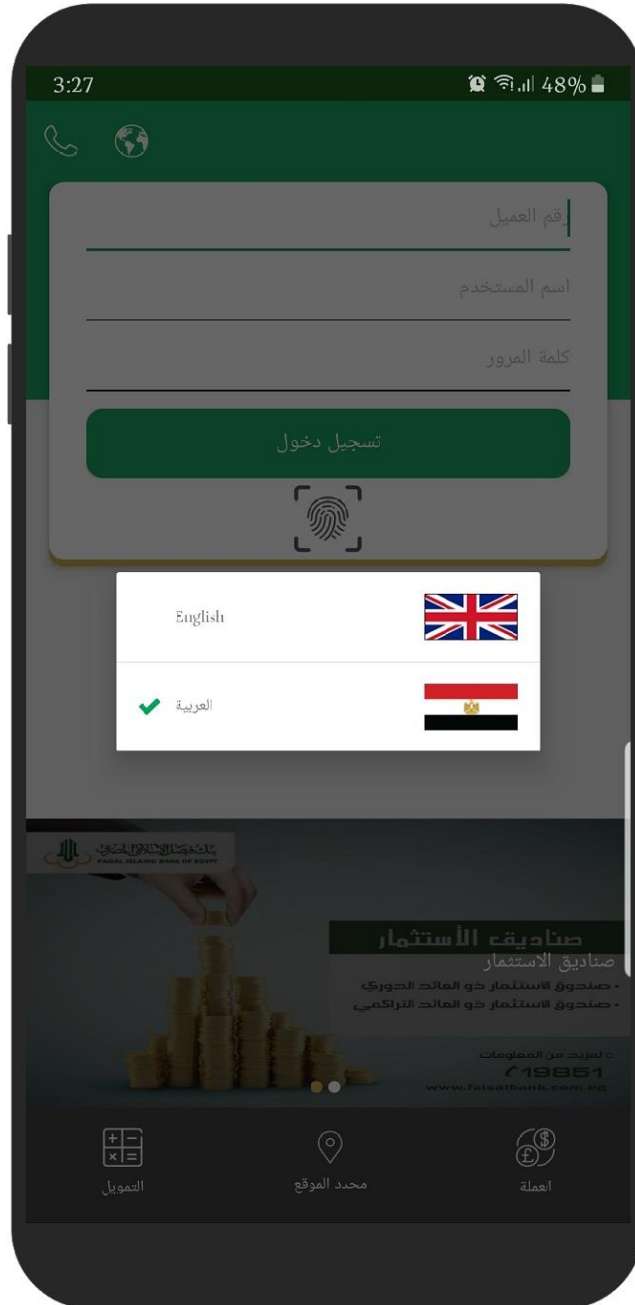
3:27
48%

رقم العميل
اسم المستخدم
كلمة المرور
تسجيل دخول

English
العربية

بنك فيصل الإسلامي المصري
FAISAL ISLAMIC BANK OF EGYPT

صناديق الأستثمار
صناديق الاستثمار
• صندوق الاستثمار ذو العائد الدوري
• صندوق الاستثمار ذو العائد التراكمي
لمزيد من المعلومات
19851
www.faisalbank.com.eg

التمويل
محدد الموقع
العملة